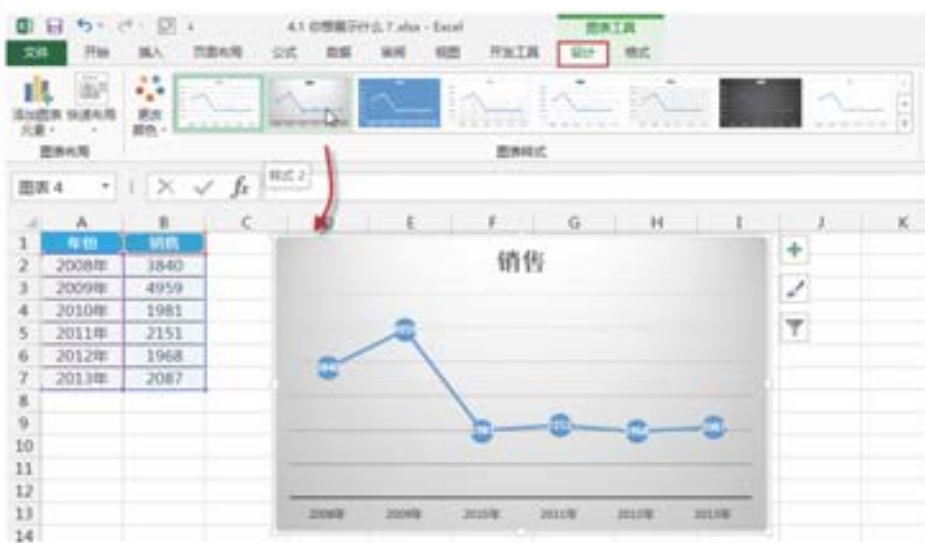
4.1 你想展示什么 7.xlsx - Excel

图表工具

文件 开始 插入 页面布局 公式 数据 审阅 视图 开发工具 设计 格式

添加图表元素 快速布局 更改颜色

图表布局 图表样式

图表 4

样式 2

$f_x$

| | A | B | C | D | E | F | G | H | I | J | K |
|---|---|---|---|---|---|---|---|---|---|---|---|
| 1 | 年份 | 销售 | | | | | | | | | |
| 2 | 2008年 | 3840 | | | | | | | | | |
| 3 | 2009年 | 4959 | | | | | | | | | |
| 4 | 2010年 | 1981 | | | | | | | | | |
| 5 | 2011年 | 2151 | | | | | | | | | |
| 6 | 2012年 | 1968 | | | | | | | | | |
| 7 | 2013年 | 2087 | | | | | | | | | |
| 8 | | | | | | | | | | | |
| 9 | | | | | | | | | | | |
| 10 | | | | | | | | | | | |
| 11 | | | | | | | | | | | |
| 12 | | | | | | | | | | | |
| 13 | | | | | | | | | | | |
| 14 | | | | | | | | | | | |

销售

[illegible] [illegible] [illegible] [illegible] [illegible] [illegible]

2008年 2009年 2010年 2011年 2012年 2013年